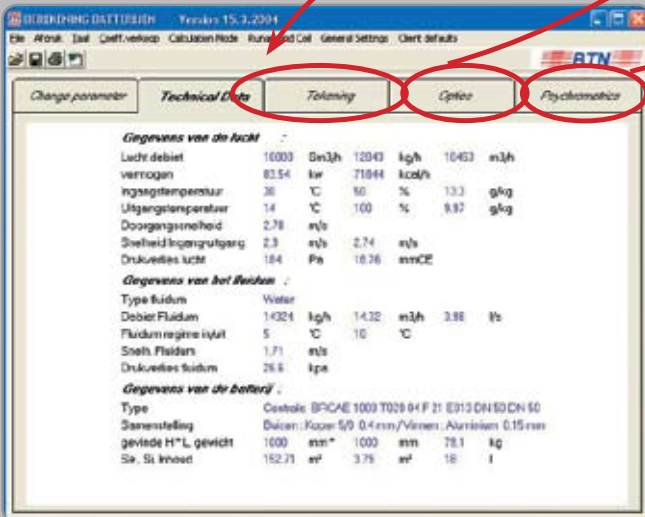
BEREKENING BATTERIJEN Versie 15.3.2004

File Afdruk Taal Coeff.verkoop Calculation Mode Run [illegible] Coil General Settings Client defaults

BTN

Change parameter | Technical Data | Tekening | Opties | Psychometrics

Gegevens van de lucht :

| | | | | | | |
|---|---|---|---|---|---|---|
| Lucht debiet | 10000 | Stm3/h | 12043 | kg/h | 10463 | m3/h |
| vermogen | 83.54 | kw | 71844 | kcal/h | | |
| Ingangstemperatuur | 30 | °C | 50 | % | 13.3 | g/kg |
| Uitgangstemperatuur | 14 | °C | 100 | % | 9.97 | g/kg |
| Doorgangssnelheid | 2.78 | m/s | | | | |
| Snelheid Ingangsuitgang | 2.3 | m/s | 2.74 | m/s | | |
| Drukverlies lucht | 184 | Pa | 18.76 | mmCE | | |

Gegevens van het fluidum :

| | | | | | | |
|---|---|---|---|---|---|---|
| Type fluidum | Water | | | | | |
| Debiet Fluidum | 14324 | kg/h | 14.32 | m3/h | 3.98 | l/s |
| Fluidum regime in/uit | 5 | °C | 10 | °C | | |
| Sneth. Fluidum | 1.71 | m/s | | | | |
| Drukverlies fluidum | 26.6 | kpa | | | | |

Gegevens van de batterij :

Type Centrale BRCAE 1000 T028 04 F 21 E013 DN 50 DN 50
Samenstelling Buizen : Koper 5/8 0.4 mm / Vinnen : Aluminium 0.15 mm

| | | | | | | |
|---|---|---|---|---|---|---|
| gevinde H*L, gewicht | 1000 | mm* | 1000 | mm | 78.1 | kg |
| Se, Si, Inhoud | 152.71 | m² | 3.75 | m² | 18 | l |